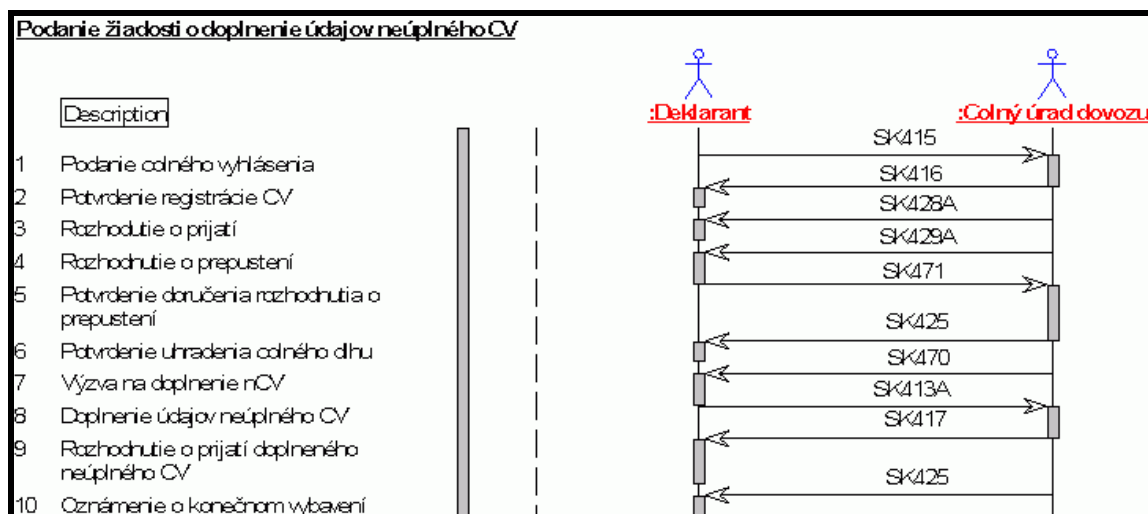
Podanie žiadosti o doplnenie údajov neúplného CV

Description

1 Podanie colného vyhlásenia
2 Potvrdenie registrácie CV
3 Rozhodutie o prijatí
4 Rozhodnutie o prepustení
5 Potvrdenie doručenia rozhodnutia o prepustení
6 Potvrdenie uhradenia colného dlhu
7 Výzva na doplnenie nCV
8 Doplnenie údajov neúplného CV
9 Rozhodnutie o prijatí doplneného neúplného CV
10 Oznámenie o konečnom vybavení

:Deklarant

:Colný úrad dovozu

SK415
SK416
SK428A
SK429A
SK471
SK425
SK470
SK413A
SK417
SK425